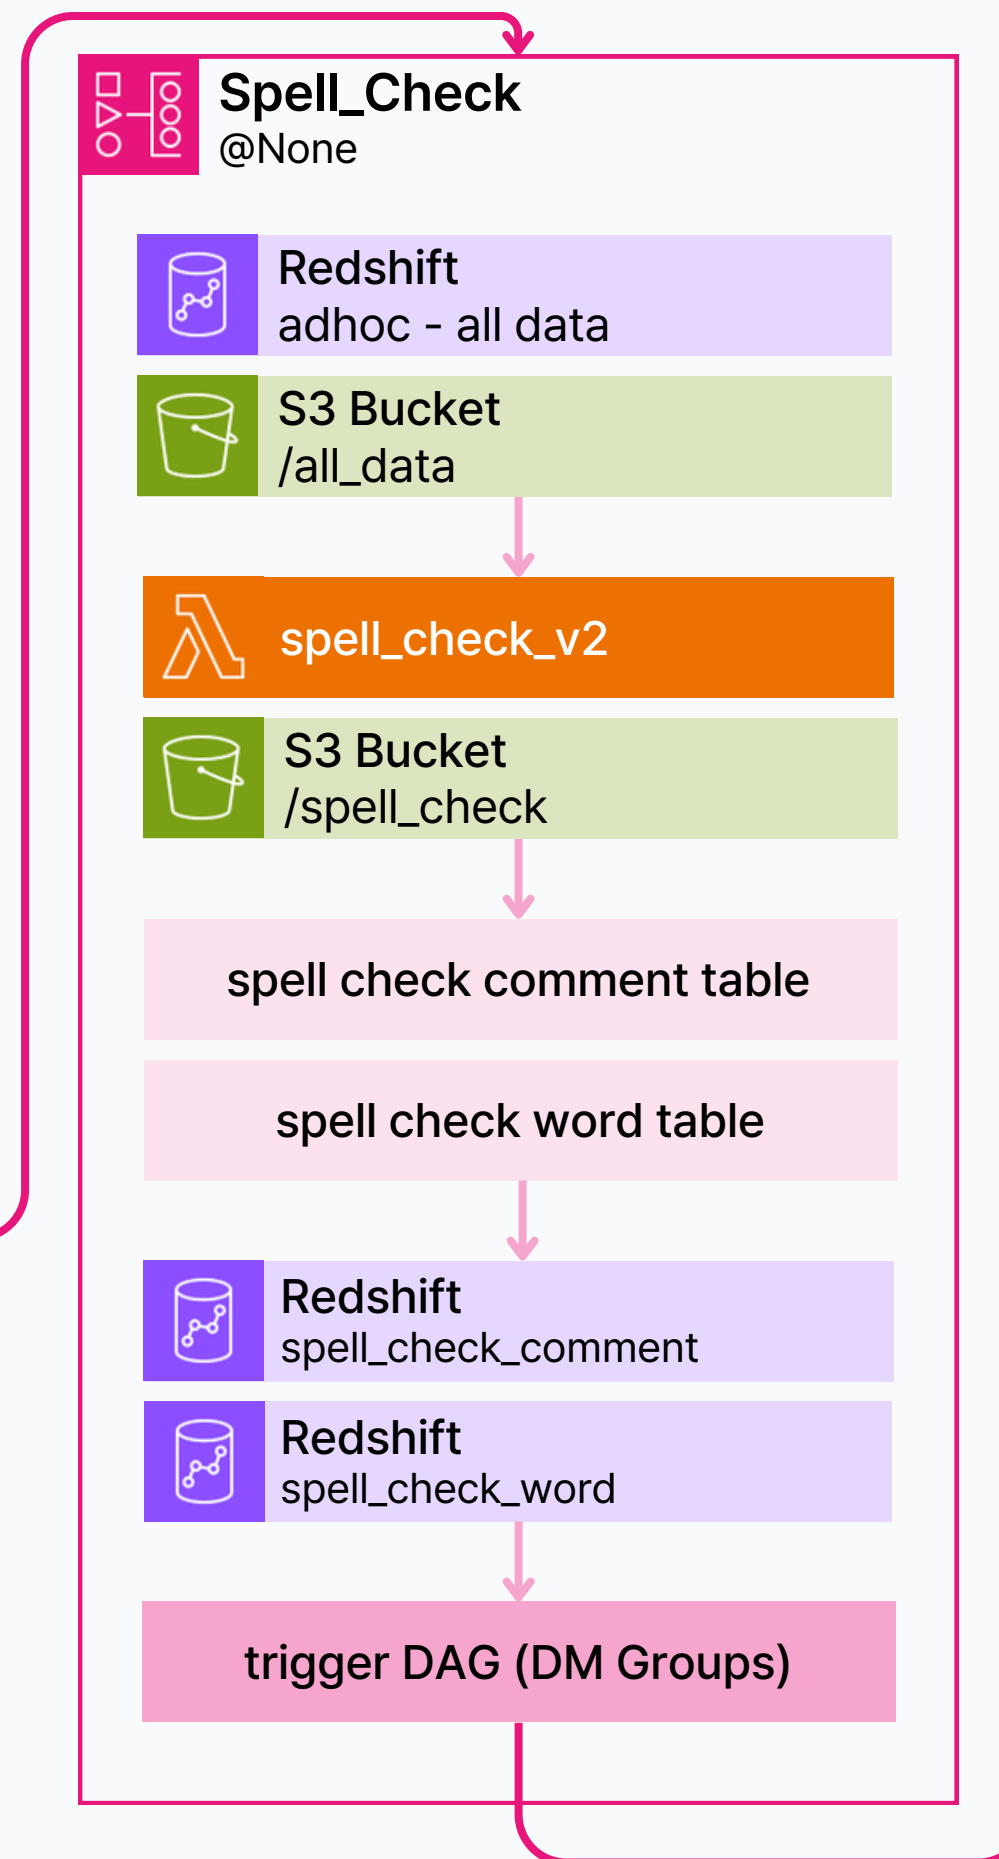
Spell_Check
@None

Redshift
adhoc - all data

S3 Bucket
/all_data

spell_check_v2

S3 Bucket
/spell_check

spell check comment table

spell check word table

Redshift
spell_check_comment

Redshift
spell_check_word

trigger DAG (DM Groups)